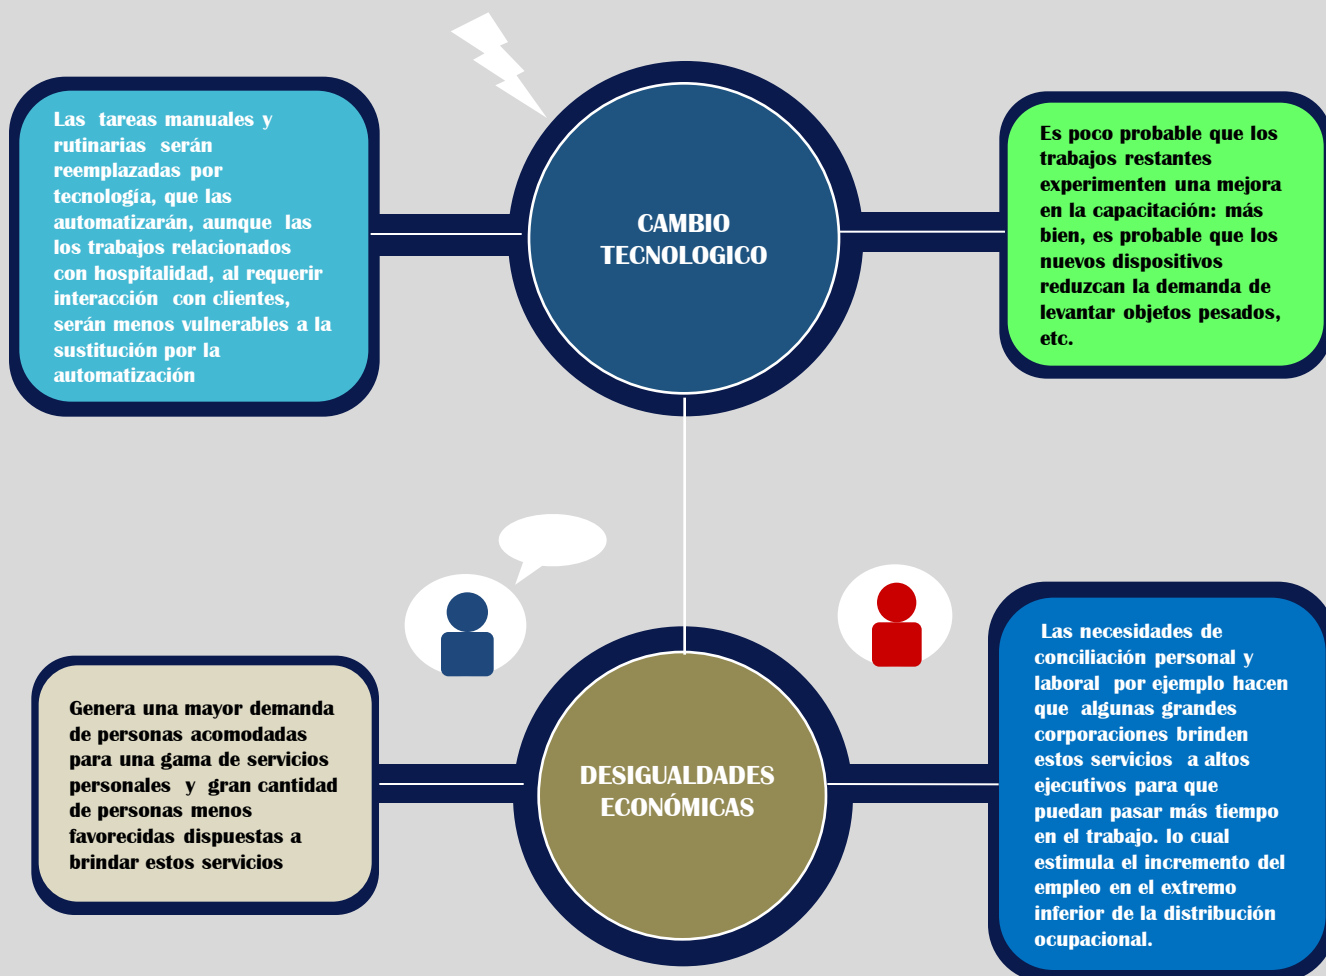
Las tareas manuales y rutinarias serán reemplazadas por tecnología, que las automatizarán, aunque las los trabajos relacionados con hospitalidad, al requerir interacción con clientes, serán menos vulnerables a la sustitución por la automatización

CAMBIO TECNOLOGICO

Es poco probable que los trabajos restantes experimenten una mejora en la capacitación: más bien, es probable que los nuevos dispositivos reduzcan la demanda de levantar objetos pesados, etc.

Genera una mayor demanda de personas acomodadas para una gama de servicios personales y gran cantidad de personas menos favorecidas dispuestas a brindar estos servicios

DESIGUALDADES ECONÓMICAS

Las necesidades de conciliación personal y laboral por ejemplo hacen que algunas grandes corporaciones brinden estos servicios a altos ejecutivos para que puedan pasar más tiempo en el trabajo. lo cual estimula el incremento del empleo en el extremo inferior de la distribución ocupacional.